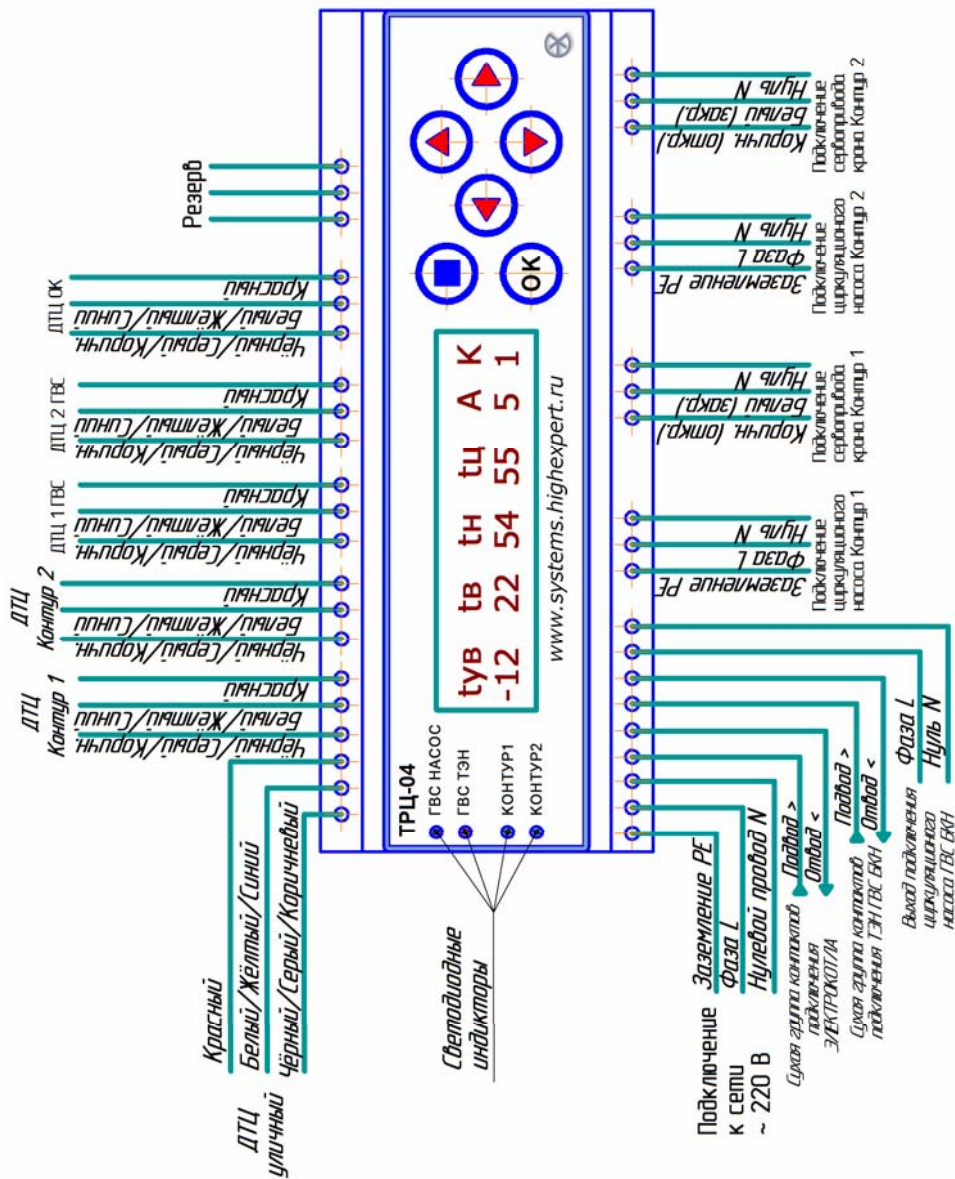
ТРЦ-04
ГВС НАСОС
ГВС ТЭН
КОНТУР1
КОНТУР2

tув tв tн tц A K
-12 22 54 55 5 1
www.systems.highexpert.ru

OK

Резерв

ДТЦ ОК
Красный
Белый/Жёлтый/Синий
Чёрный/Серый/Коричн.

ДТЦ 2 ГВС
Красный
Белый/Жёлтый/Синий
Чёрный/Серый/Коричн.

ДТЦ 1 ГВС
Красный
Белый/Жёлтый/Синий
Чёрный/Серый/Коричн.

ДТЦ Контур 2
Красный
Белый/Жёлтый/Синий
Чёрный/Серый/Коричн.

ДТЦ Контур 1
Красный
Белый/Жёлтый/Синий
Чёрный/Серый/Коричн.

ДТЦ уличный
Красный
Белый/Жёлтый/Синий
Чёрный/Серый/Коричневый

Светодиодные индикаторы

Подключение к сети ~ 220 В
Заземление PE
Фаза L
Нулевой провод N

Сухая группа контактов подключения ЭЛЕКТРОКОТЛА
Подвод >
Отвод <

Сухая группа контактов подключения ТЭН ГВС БКН
Подвод >
Отвод <

Выход подключения циркуляционного насоса ГВС БКН
Фаза L
Нуль N

Подключение сервопривода крана Контур 2
Нуль N
Белый (закр.)
Коричн. (откр.)

Подключение циркуляционного насоса Контур 2
Нуль N
Фаза L
Заземление PE

Подключение сервопривода крана Контур 1
Нуль N
Белый (закр.)
Коричн. (откр.)

Подключение циркуляционного насоса Контур 1
Нуль N
Фаза L
Заземление PE